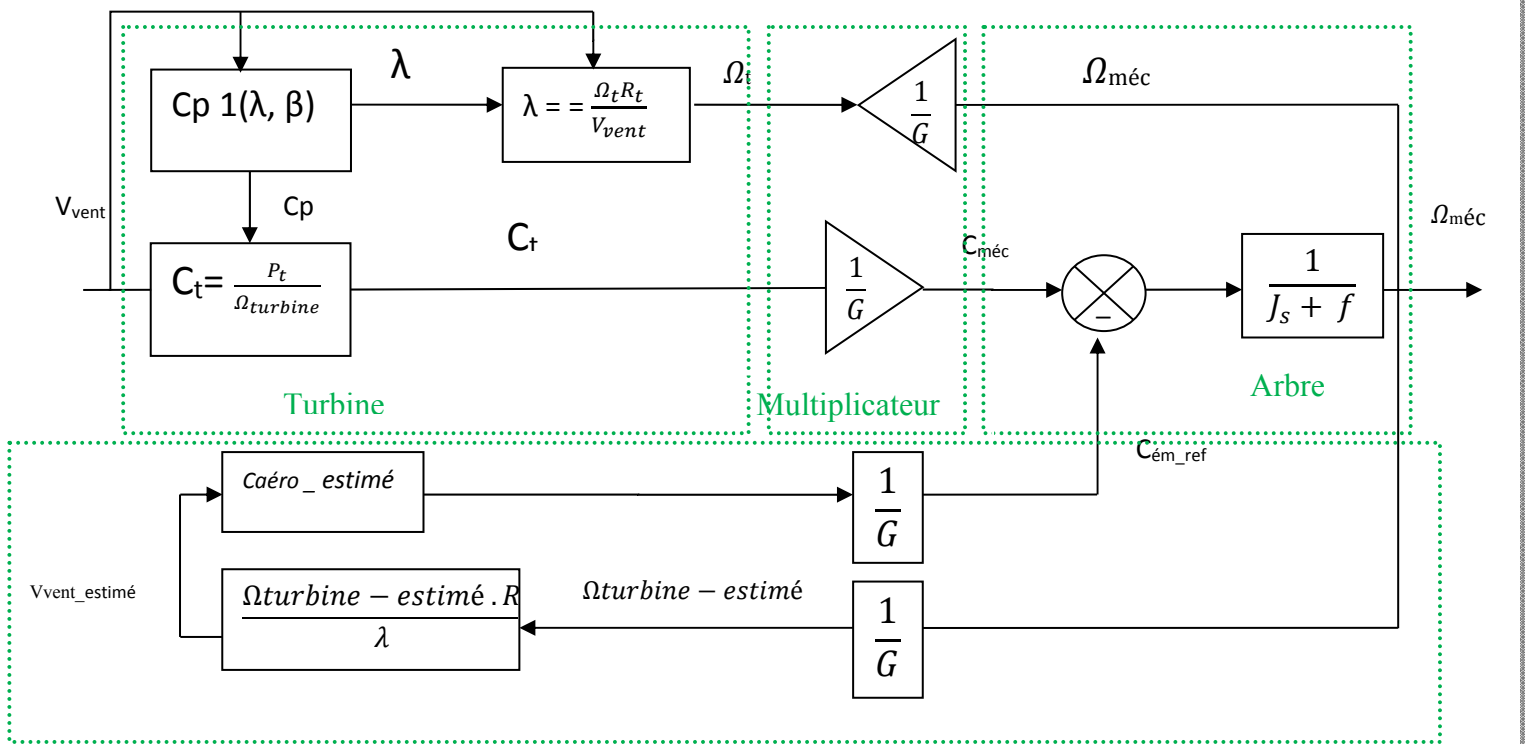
λ

Cp 1(λ, β)

λ = = $\frac{\Omega_t R_t}{V_{vent}}$

$\Omega_t$

$\frac{1}{G}$

$\Omega_{méc}$

$V_{vent}$

Cp

$C_t$

$C_t$= $\frac{P_t}{\Omega_{turbine}}$

$\frac{1}{G}$

$C_{méc}$

–

$\frac{1}{J_s + f}$

$\Omega_{méc}$

Turbine

Multiplicateur

Arbre

$C_{ém\_ref}$

Caéro _ estimé

$\frac{1}{G}$

Vvent_estimé

$\frac{\Omega turbine - estimé . R}{\lambda}$

$\Omega turbine - estimé$

$\frac{1}{G}$